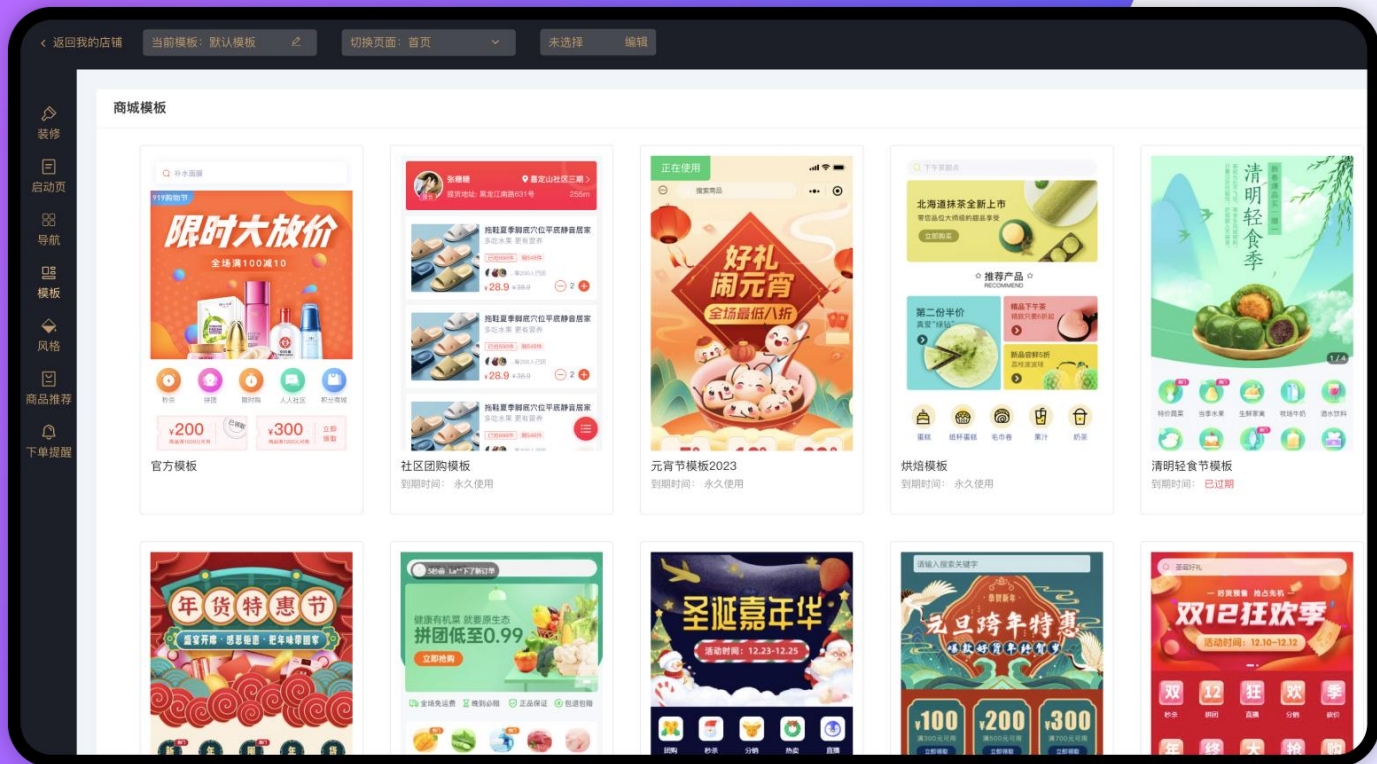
返回我的店铺　当前模板：默认模板　切换页面：首页　未选择　编辑

装修
启动页
导航
模板
风格
商品推荐
下单提醒

商城模板

补水面膜
919购物节
限时大放价
全场满100减10
秒杀　拼团　限时购　人人社区　积分商城
¥200　¥300
官方模板

张糖糖　嘉定山社区三期
拖鞋夏季脚底穴位平底静音居家
¥28.9
社区团购模板
到期时间：永久使用

正在使用
搜索商品
好礼闹元宵
全场最低八折
元宵节模板2023
到期时间：永久使用

北海道抹茶全新上市
立即购买
推荐产品
RECOMMEND
第二份半价
精品下午茶
新品香酥8折
蛋糕　纸杯蛋糕　毛巾卷　果汁　奶茶
烘焙模板
到期时间：永久使用

清明轻食季
1/4
特价蔬菜　当季水果　生鲜家禽　饮品牛奶　酒水饮料
清明轻食节模板
到期时间：已过期

年货特惠节

健康有机菜 就要原生态
拼团低至0.99
立即抢购
全场免运费　晚到必赔　正品保证　包退包赔

圣诞嘉年华
活动时间：12.23-12.25
团购　秒杀　分销　热卖　直播

请输入搜索关键字
元旦跨年特惠
¥100　¥200　¥300
立即领取

双12狂欢季
活动时间：12.10-12.12
双　12　狂　欢　季
年　终　大　抢　购